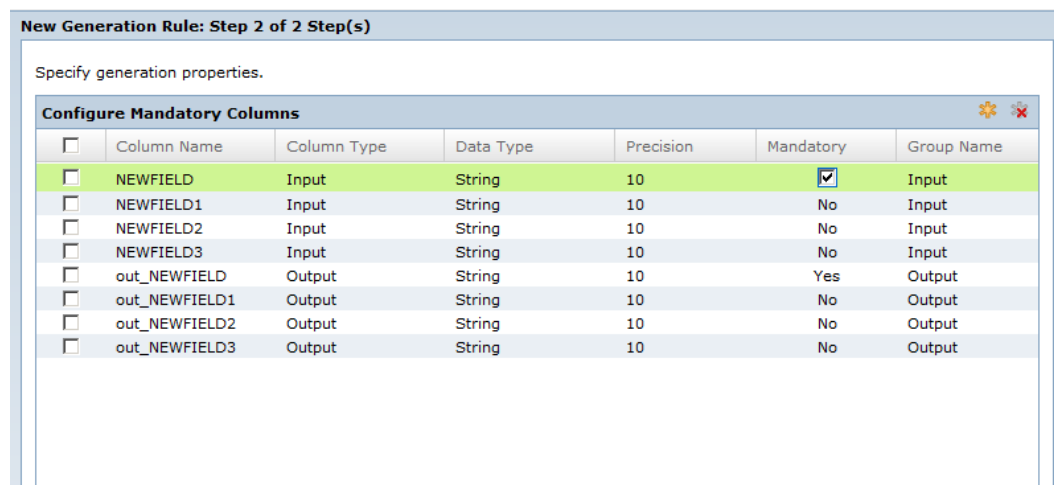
New Generation Rule: Step 2 of 2 Step(s)

Specify generation properties.

Configure Mandatory Columns

| | Column Name | Column Type | Data Type | Precision | Mandatory | Group Name |
|---|---|---|---|---|---|---|
| | NEWFIELD | Input | String | 10 | | Input |
| | NEWFIELD1 | Input | String | 10 | No | Input |
| | NEWFIELD2 | Input | String | 10 | No | Input |
| | NEWFIELD3 | Input | String | 10 | No | Input |
| | out_NEWFIELD | Output | String | 10 | Yes | Output |
| | out_NEWFIELD1 | Output | String | 10 | No | Output |
| | out_NEWFIELD2 | Output | String | 10 | No | Output |
| | out_NEWFIELD3 | Output | String | 10 | No | Output |